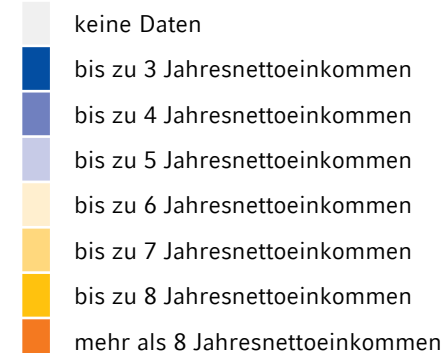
keine Daten
bis zu 3 Jahresnettoeinkommen
bis zu 4 Jahresnettoeinkommen
bis zu 5 Jahresnettoeinkommen
bis zu 6 Jahresnettoeinkommen
bis zu 7 Jahresnettoeinkommen
bis zu 8 Jahresnettoeinkommen
mehr als 8 Jahresnettoeinkommen